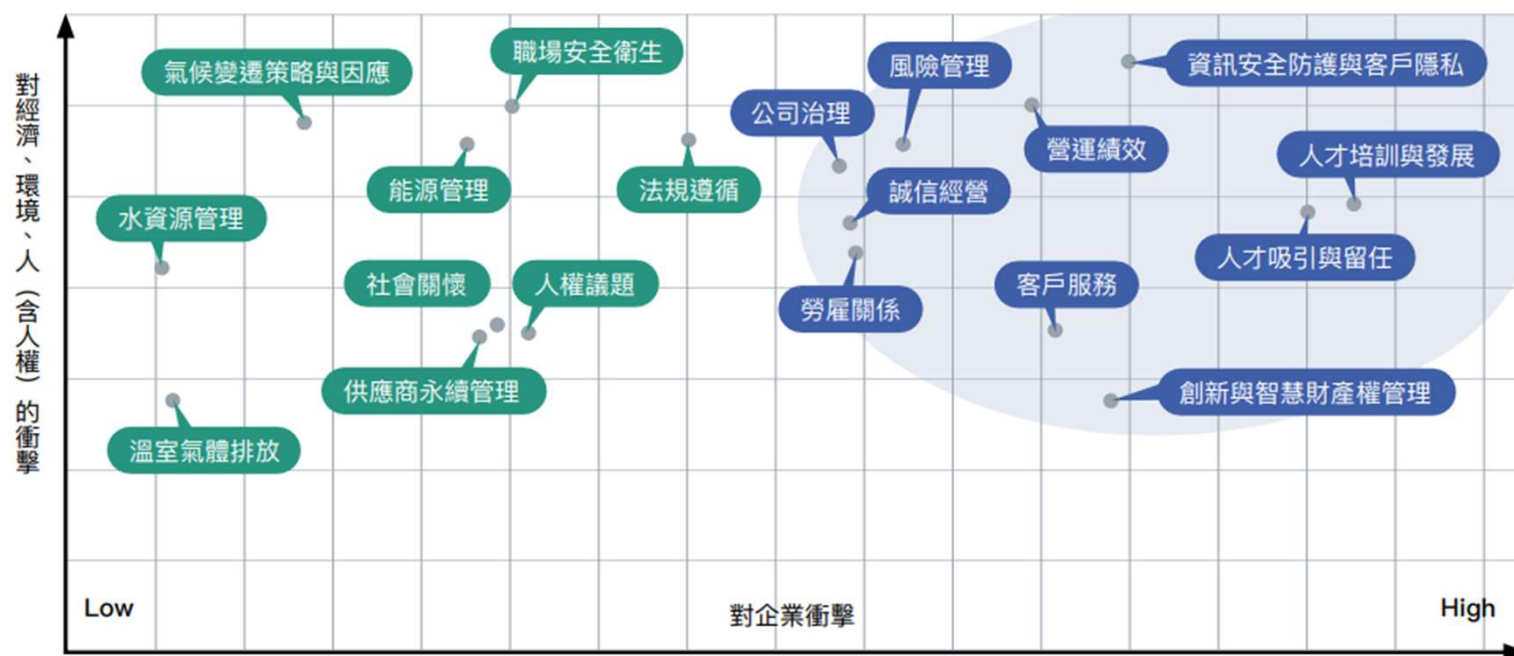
對經濟、環境、人(含人權)的衝擊

氣候變遷策略與因應

職場安全衛生

風險管理

資訊安全防護與客戶隱私

公司治理

營運績效

人才培訓與發展

能源管理

法規遵循

誠信經營

水資源管理

人才吸引與留任

社會關懷

人權議題

客戶服務

勞雇關係

供應商永續管理

創新與智慧財產權管理

溫室氣體排放

Low

對企業衝擊

High